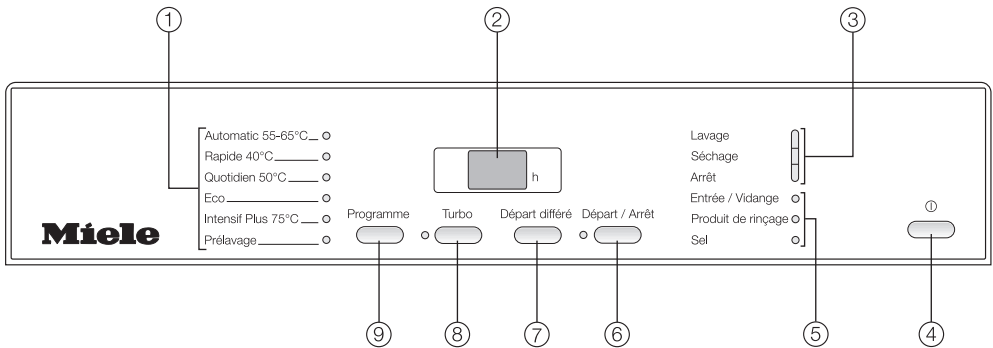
①
②
③
Automatic 55-65°C
Rapide 40°C
Quotidien 50°C
Eco
Intensif Plus 75°C
Prélavage
h
Lavage
Séchage
Arrêt
Entrée / Vidange
Produit de rinçage
Sel
Miele
Programme
Turbo
Départ différé
Départ / Arrêt
①
⑨
⑧
⑦
⑥
⑤
④